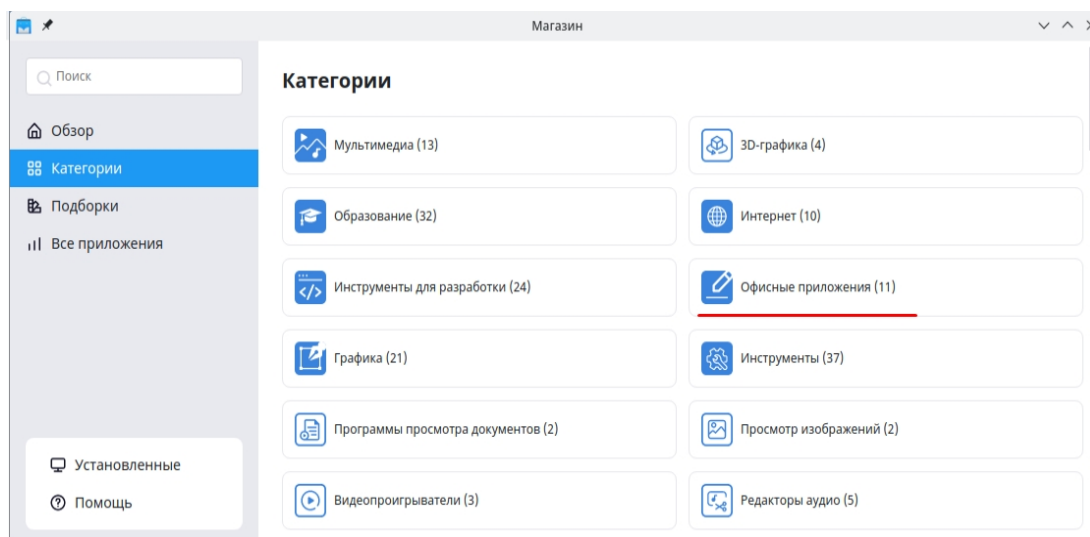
Магазин

Поиск

Обзор
Категории
Подборки
Все приложения

Установленные
Помощь

Категории

Мультимедиа (13)
3D-графика (4)
Образование (32)
Интернет (10)
Инструменты для разработки (24)
Офисные приложения (11)
Графика (21)
Инструменты (37)
Программы просмотра документов (2)
Просмотр изображений (2)
Видеопроигрыватели (3)
Редакторы аудио (5)